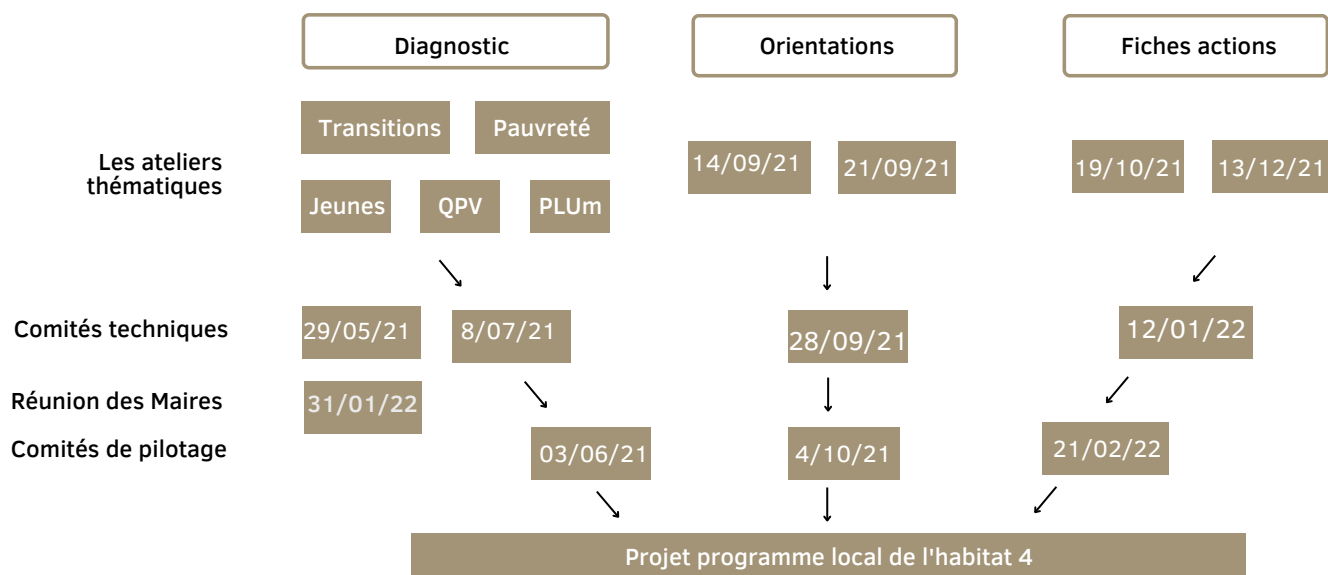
Diagnostic

Orientations

Fiches actions

Les ateliers thématiques

Transitions

Pauvreté

Jeunes

QPV

PLUm

14/09/21

21/09/21

19/10/21

13/12/21

Comités techniques

29/05/21

8/07/21

28/09/21

12/01/22

Réunion des Maires

31/01/22

Comités de pilotage

03/06/21

4/10/21

21/02/22

Projet programme local de l'habitat 4